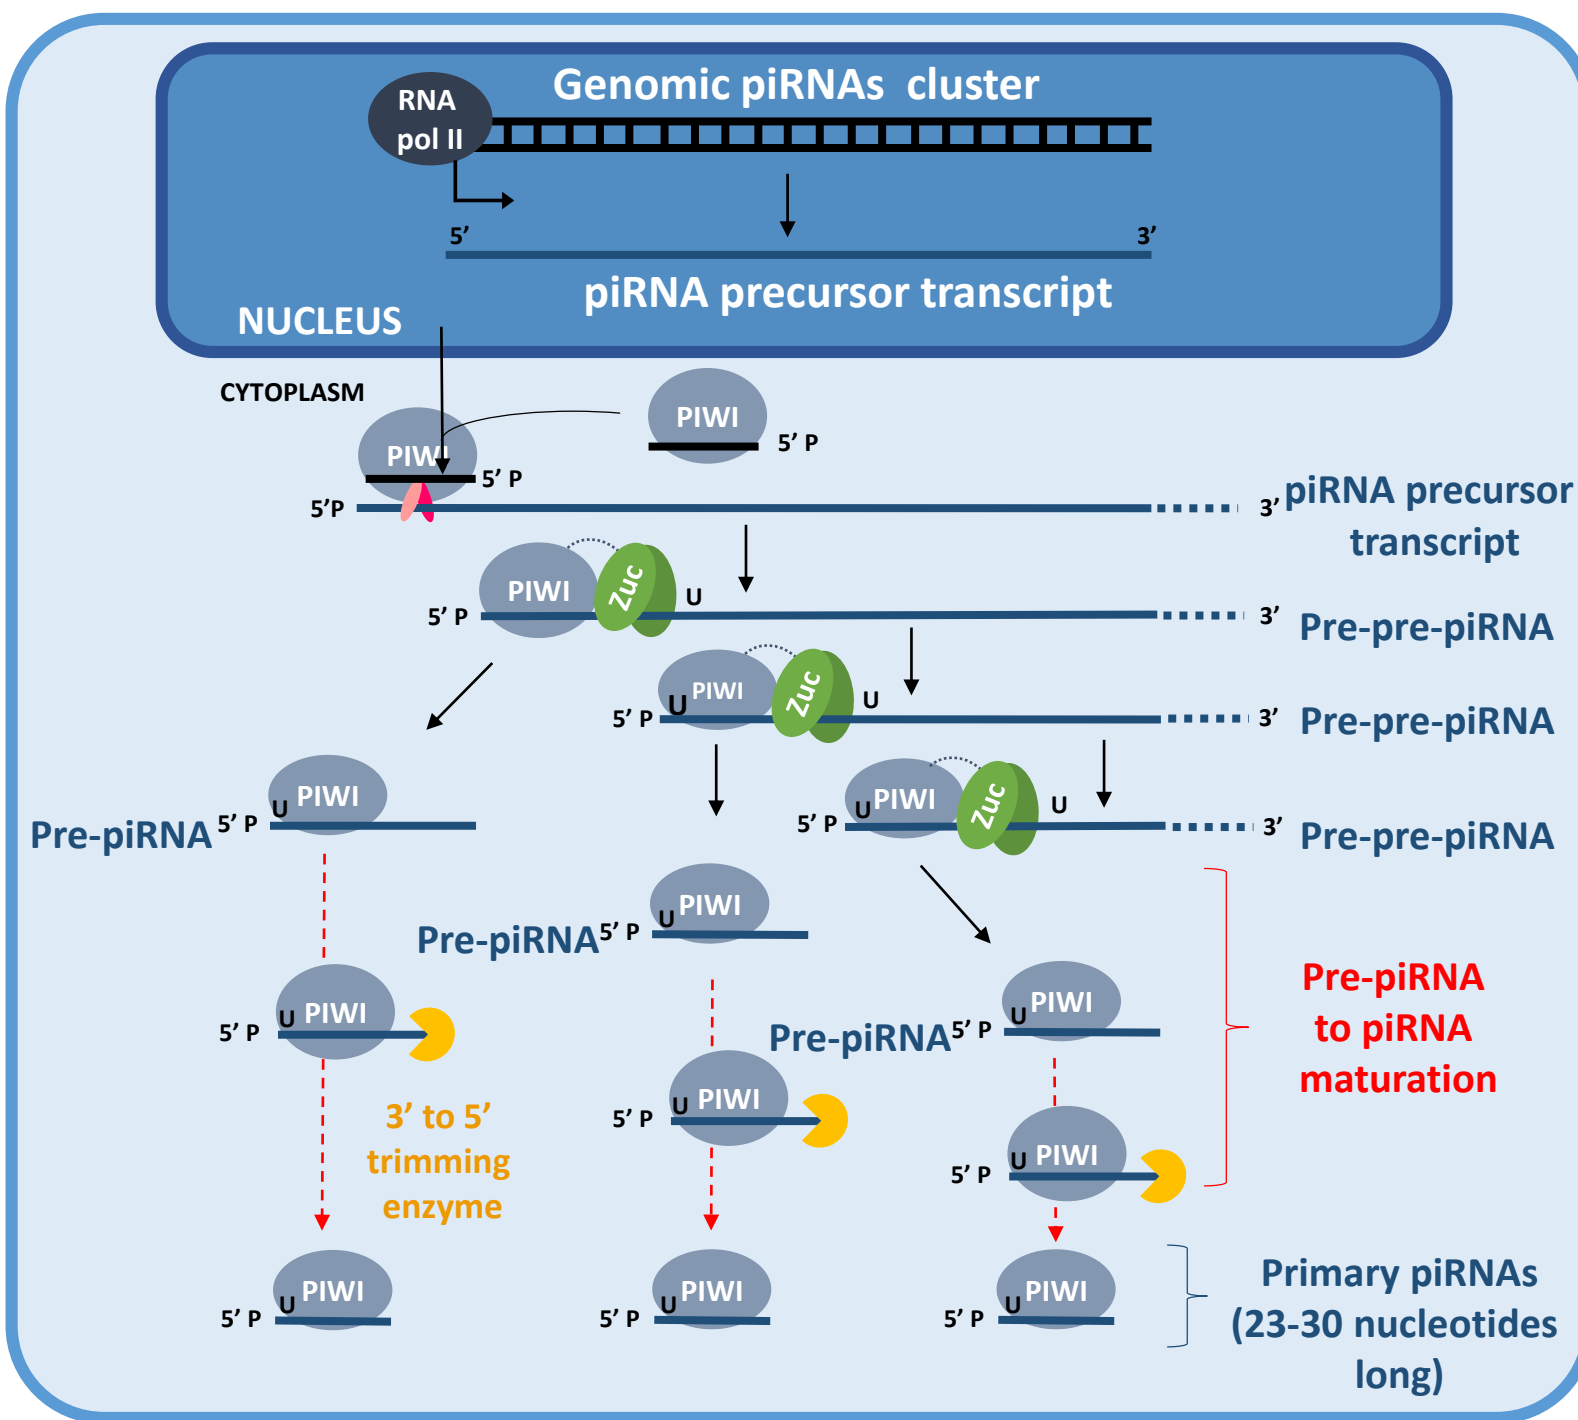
Genomic piRNAs cluster

RNA pol II

5'

3'

piRNA precursor transcript

NUCLEUS

CYTOPLASM

PIWI

5' P

PIWI

5' P

5'P

3'

piRNA precursor transcript

PIWI

Zuc

5' P

U

3'

Pre-pre-piRNA

PIWI

Zuc

5' P

U

U

3'

Pre-pre-piRNA

PIWI

U

Pre-piRNA

5' P

PIWI

Zuc

5' P

U

U

3'

Pre-pre-piRNA

PIWI

U

Pre-piRNA

5' P

5' P

U

PIWI

3' to 5' trimming enzyme

PIWI

U

Pre-piRNA

5' P

Pre-piRNA to piRNA maturation

5' P

U

PIWI

5' P

U

PIWI

5' P

U

PIWI

5' P

U

PIWI

5' P

U

PIWI

Primary piRNAs (23-30 nucleotides long)